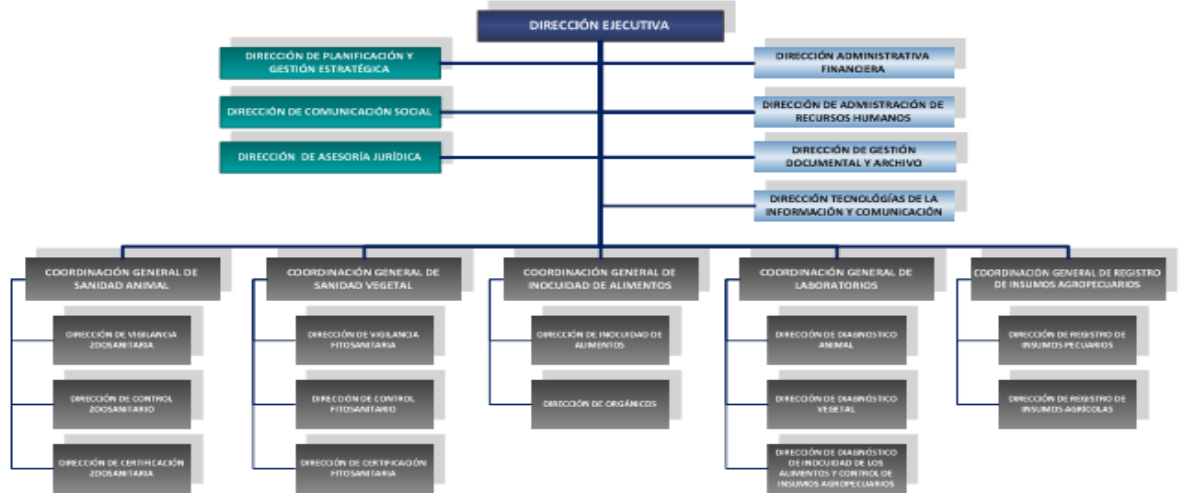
DIRECCIÓN EJECUTIVA

DIRECCIÓN DE PLANIFICACIÓN Y GESTIÓN ESTRATÉGICA

DIRECCIÓN DE COMUNICACIÓN SOCIAL

DIRECCIÓN DE ASESORÍA JURÍDICA

DIRECCIÓN ADMINISTRATIVA FINANCIERA

DIRECCIÓN DE ADMISTRACIÓN DE RECURSOS HUMANOS

DIRECCIÓN DE GESTIÓN DOCUMENTAL Y ARCHIVO

DIRECCIÓN TECNOLÓGÍAS DE LA INFORMACIÓN Y COMUNICACIÓN

COORDINACIÓN GENERAL DE SANIDAD ANIMAL

DIRECCIÓN DE VIGILANCIA ZOOSANITARIA

DIRECCIÓN DE CONTROL ZOOSANITARIO

DIRECCIÓN DE CERTIFICACIÓN ZOOSANITARIA

COORDINACIÓN GENERAL DE SANIDAD VEGETAL

DIRECCIÓN DE VIGILANCIA FITOSANITARIA

DIRECCIÓN DE CONTROL FITOSANITARIO

DIRECCIÓN DE CERTIFICACIÓN FITOSANITARIA

COORDINACIÓN GENERAL DE INOCUIDAD DE ALIMENTOS

DIRECCIÓN DE INOCUIDAD DE ALIMENTOS

DIRECCIÓN DE ORGÁNICOS

COORDINACIÓN GENERAL DE LABORATORIOS

DIRECCIÓN DE DIAGNÓSTICO ANIMAL

DIRECCIÓN DE DIAGNÓSTICO VEGETAL

DIRECCIÓN DE DIAGNÓSTICO DE INOCUIDAD DE LOS ALIMENTOS Y CONTROL DE INSUMOS AGROPECUARIOS

COORDINACIÓN GENERAL DE REGISTRO DE INSUMOS AGROPECUARIOS

DIRECCIÓN DE REGISTRO DE INSUMOS PECUARIOS

DIRECCIÓN DE REGISTRO DE INSUMOS AGRÍCOLAS